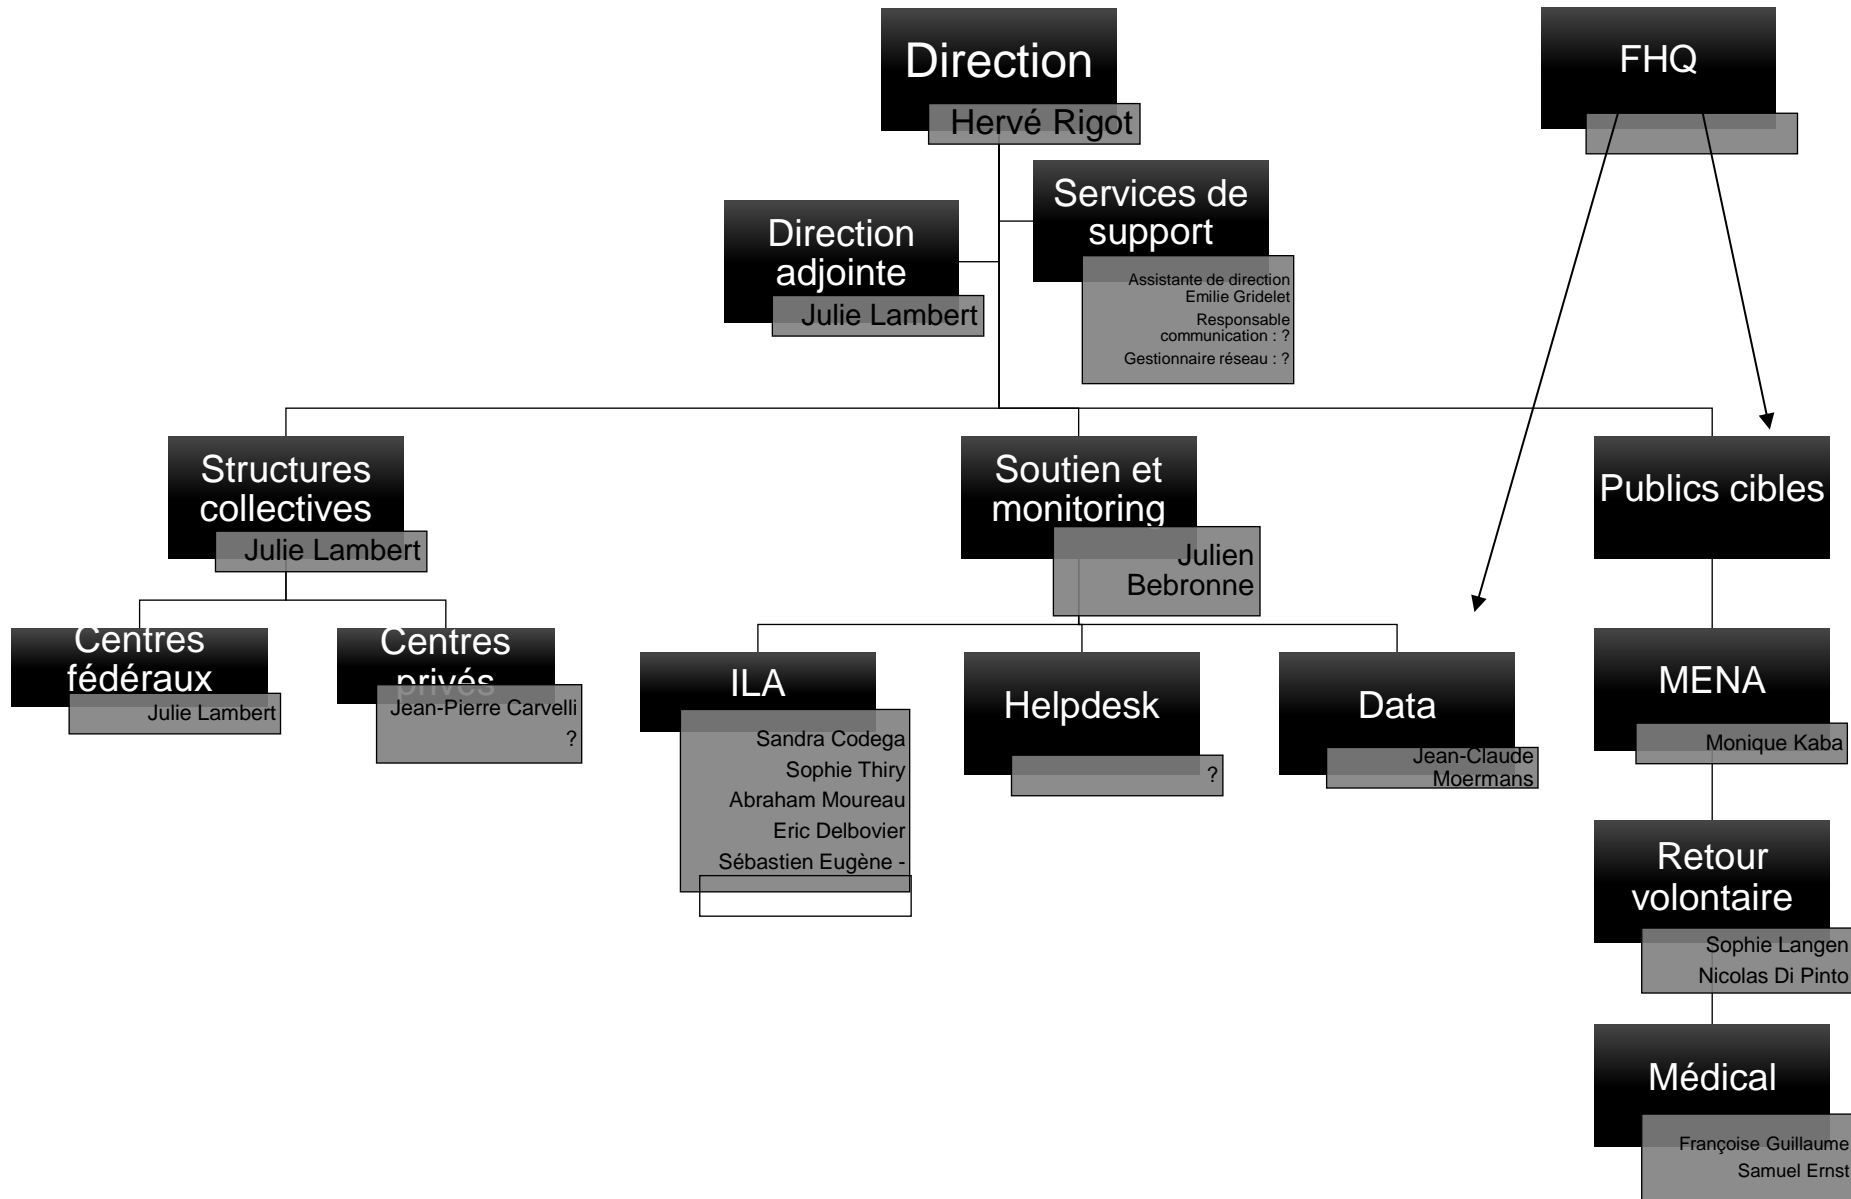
Direction
Hervé Rigot

FHQ

Direction adjointe
Julie Lambert

Services de support
Assistante de direction Emilie Gridelet
Responsable communication : ?
Gestionnaire réseau : ?

Structures collectives
Julie Lambert

Soutien et monitoring
Julien Bebronne

Publics cibles

Centres fédéraux
Julie Lambert

Centres privés
Jean-Pierre Carvelli
?

ILA
Sandra Codega
Sophie Thiry
Abraham Moureau
Eric Delbovier
Sébastien Eugène -

Helpdesk
?

Data
Jean-Claude Moermans

MENA
Monique Kaba

Retour volontaire
Sophie Langen
Nicolas Di Pinto

Médical
Françoise Guillaume
Samuel Ernst